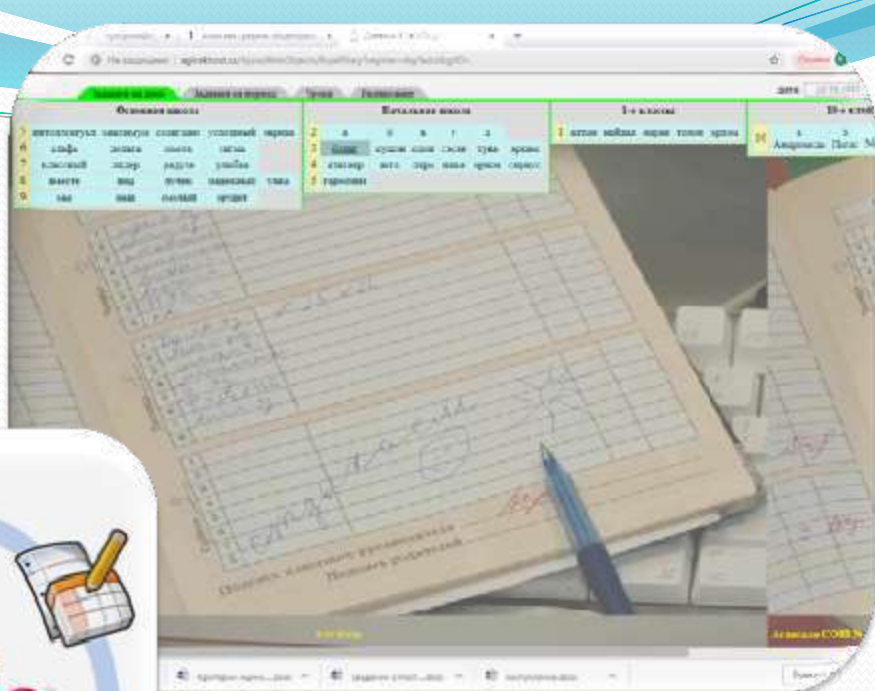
Основная школа

Начальная школа

1-е классы

10-е клас

| 5 | интеллектуал | заклинуле | созидание | успешный | звезда |
|---|---|---|---|---|---|
| 6 | альфа | дельта | омега | сигма | |
| 7 | классный | лидер | радуга | улыбка | |
| 8 | вместе | мы | путь | надежные | удача |
| 9 | we | | | | |

| 2 | а | б | в | г | д | |
|---|---|---|---|---|---|---|
| 3 | | лучшие | | | | |
| 4 | | | | | | |
| 5 | | | | | | |

дата

Подпись классного руководителя

Подпись родителей

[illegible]